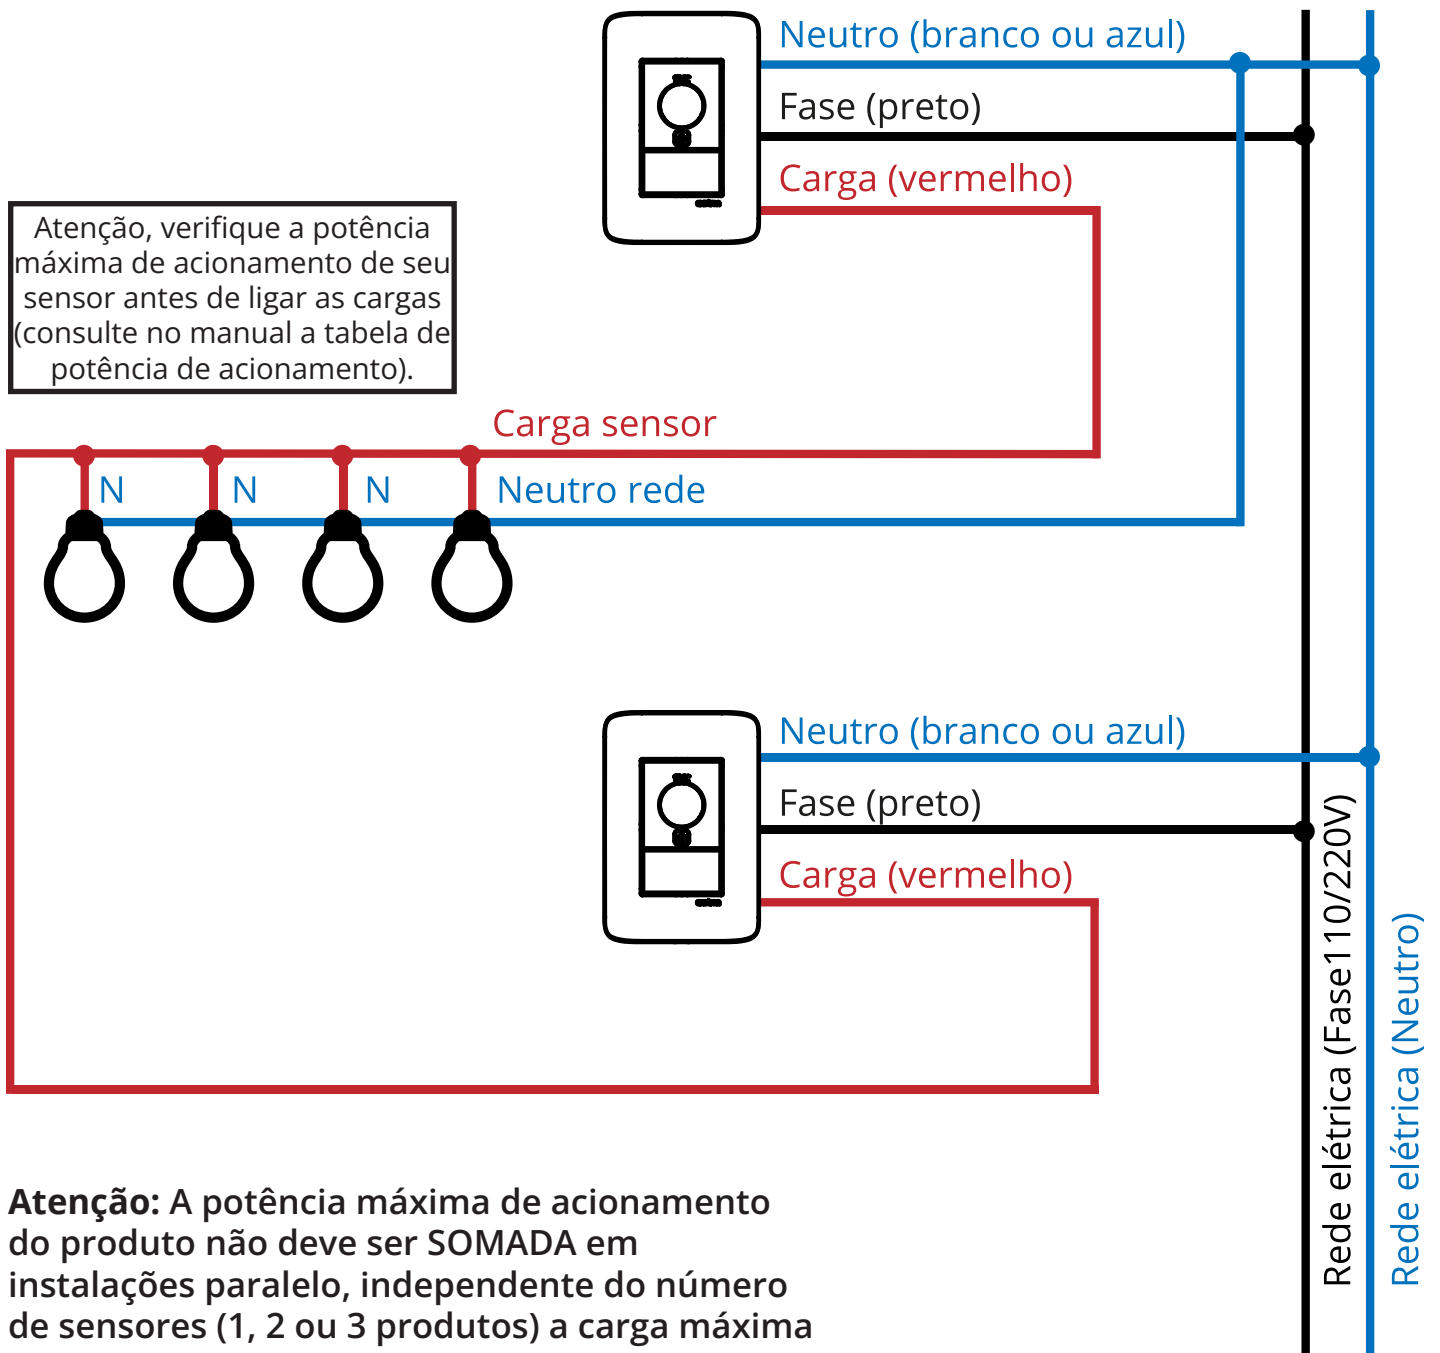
Neutro (branco ou azul)

Fase (preto)

Carga (vermelho)

Atenção, verifique a potência máxima de acionamento de seu sensor antes de ligar as cargas (consulte no manual a tabela de potência de acionamento).

Carga sensor

N N N

Neutro rede

Neutro (branco ou azul)

Fase (preto)

Carga (vermelho)

Rede elétrica (Fase110/220V)

Rede elétrica (Neutro)

**Atenção:** A potência máxima de acionamento do produto não deve ser SOMADA em instalações paralelo, independente do número de sensores (1, 2 ou 3 produtos) a carga máxima